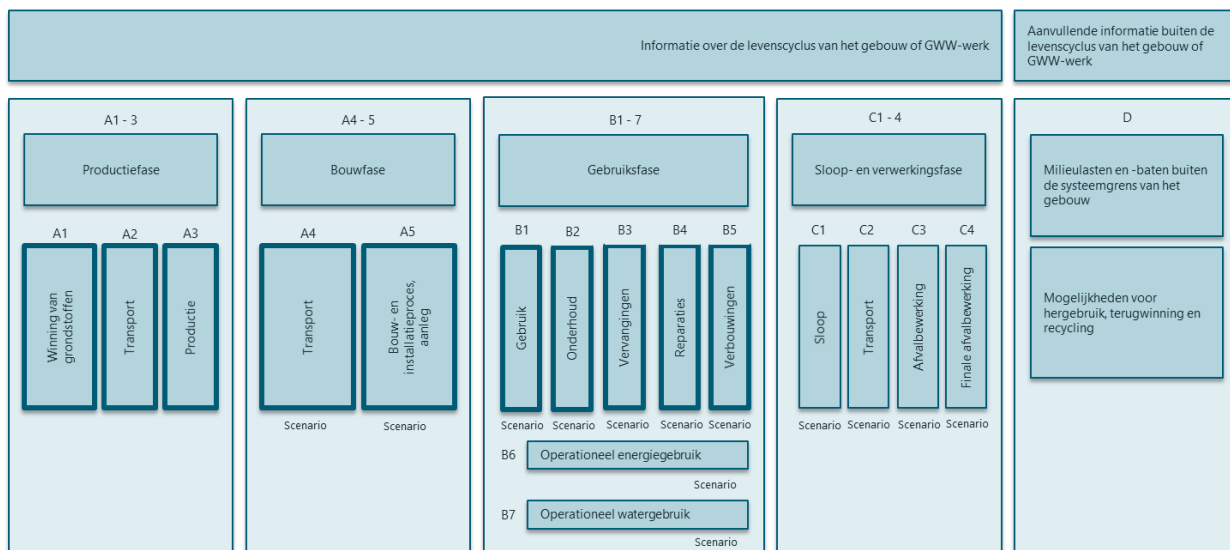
Informatie over de levenscyclus van het gebouw of GWW-werk

Aanvullende informatie buiten de levenscyclus van het gebouw of GWW-werk

A1 - 3

Productiefase

A1
Winning van grondstoffen

A2
Transport

A3
Productie

A4 - 5

Bouwfase

A4
Transport
Scenario

A5
Bouw- en installatieproces, aanleg
Scenario

B1 - 7

Gebruiksfase

B1
Gebruik
Scenario

B2
Onderhoud
Scenario

B3
Vervangingen
Scenario

B4
Reparaties
Scenario

B5
Verbouwingen
Scenario

B6 Operationeel energiegebruik
Scenario

B7 Operationeel watergebruik
Scenario

C1 - 4

Sloop- en verwerkingsfase

C1
Sloop
Scenario

C2
Transport
Scenario

C3
Afvalbewerking
Scenario

C4
Finale afvalbewerking
Scenario

D

Milieulasten en -baten buiten de systeemgrens van het gebouw

Mogelijkheden voor hergebruik, terugwinning en recycling